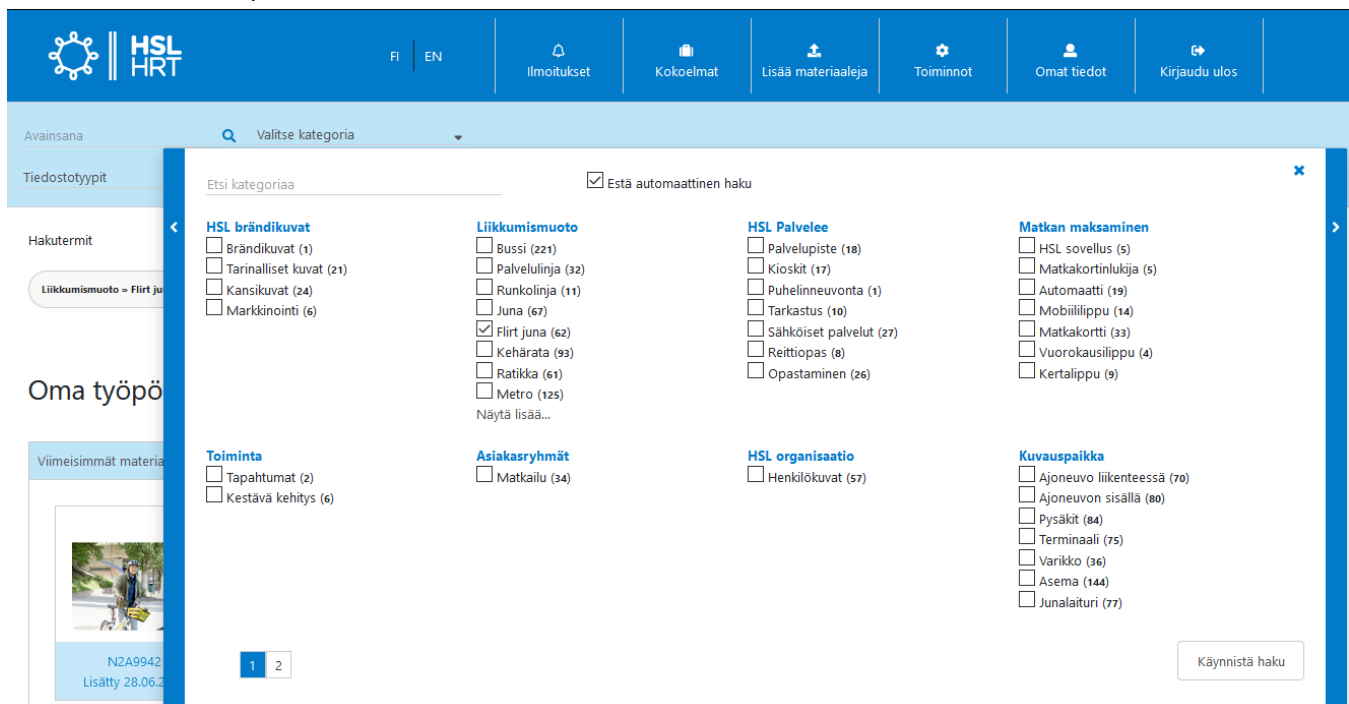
HSL HRT

FI | EN

Ilmoitukset

Kokoelmat

Lisää materiaaleja

Toiminnot

Omat tiedot

Kirjaudu ulos

Avainsana

Valitse kategoria

Tiedostotyypit

Hakutermit

Liikkumismuoto » Flirt ju

Oma työpö

Viimeisimmät materia

N2A9942
Lisätty 28.06.2

Etsi kategoriaa

Estä automaattinen haku

HSL brändikuvat
Brändikuvat (1)
Tarinalliset kuvat (21)
Kansikuvat (24)
Markkinointi (6)

Liikkumismuoto
Bussi (221)
Palvelulinja (32)
Runkolinja (11)
Juna (67)
Flirt juna (62)
Kehärata (93)
Ratikka (61)
Metro (125)
Näytä lisää...

HSL Palvelee
Palvelupiste (18)
Kioskit (17)
Puhelinneuvonta (1)
Tarkastus (10)
Sähköiset palvelut (27)
Reittiopas (8)
Opastaminen (26)

Matkan maksaminen
HSL sovellus (5)
Matkakortinlukija (5)
Automaatti (19)
Mobiililippu (14)
Matkakortti (33)
Vuorokausilippu (4)
Kertalippu (9)

Toiminta
Tapahtumat (2)
Kestävä kehitys (6)

Asiakasryhmät
Matkailu (34)

HSL organisaatio
Henkilökuvat (57)

Kuvauspaikka
Ajoneuvo liikenteessä (70)
Ajoneuvon sisällä (80)
Pysäkit (84)
Terminaali (75)
Varikko (36)
Asema (144)
Junalaituri (77)

1 2

Käynnistä haku